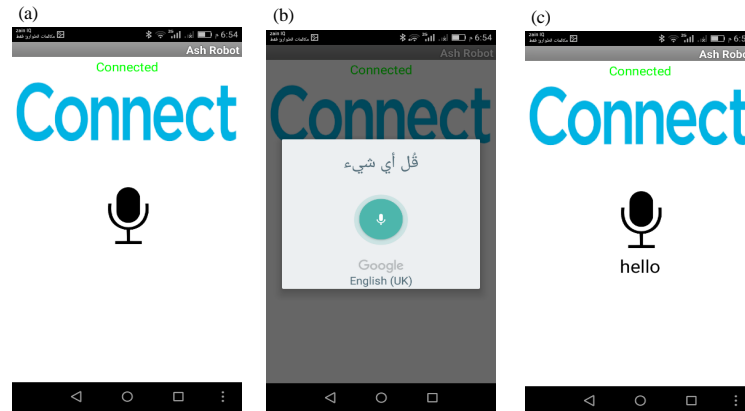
(a)

zain IQ
مكالمات الطوارئ فقط
6:54 م

Ash Robot

Connected

Connect

(b)

zain IQ
مكالمات الطوارئ فقط
6:54 م

Ash Robot

Connected

Connect

قُل أي شيء

Google

English (UK)

(c)

zain IQ
مكالمات الطوارئ فقط
6:5

Ash Robot

Connected

Connect

hello